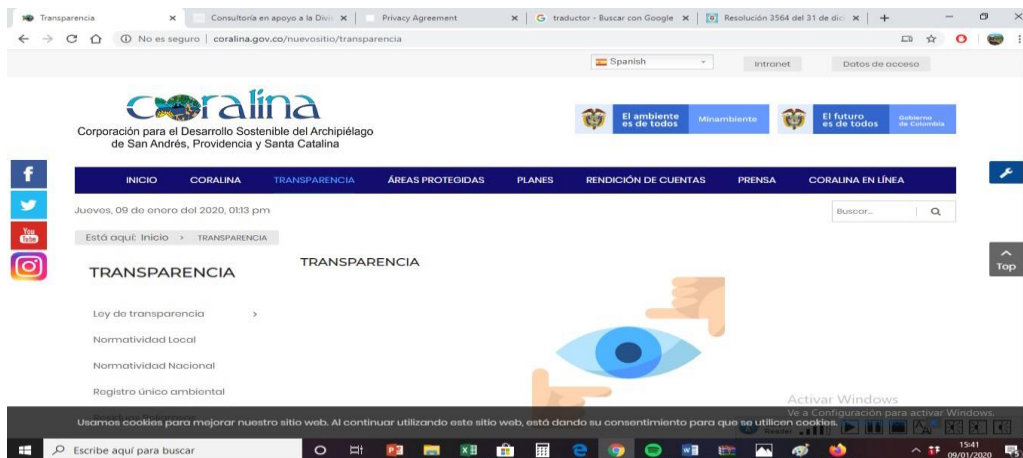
Transparencia × | Consultoría en apoyo a la Divi × | Privacy Agreement × | G traductor - Buscar con Google × | Resolución 3564 del 31 de dic × | +

No es seguro | coralina.gov.co/nuevositio/transparencia

Spanish | Intranet | Datos de acceso

coralina
Corporación para el Desarrollo Sostenible del Archipiélago de San Andrés, Providencia y Santa Catalina

El ambiente es de todos | Minambiente | El futuro es de todos | Gobierno de Colombia

INICIO | CORALINA | TRANSPARENCIA | ÁREAS PROTEGIDAS | PLANES | RENDICIÓN DE CUENTAS | PRENSA | CORALINA EN LÍNEA

Jueves, 09 de enero del 2020, 01:13 pm

Buscar...

Está aquí: Inicio > TRANSPARENCIA

TRANSPARENCIA

TRANSPARENCIA

Ley de transparencia >

Normatividad Local

Normatividad Nacional

Registro único ambiental

Top

Activar Windows
Ve a Configuración para activar Windows.

Usamos cookies para mejorar nuestro sitio web. Al continuar utilizando este sitio web, está dando su consentimiento para que se utilicen cookies.

Escribe aquí para buscar

15:41
09/01/2020